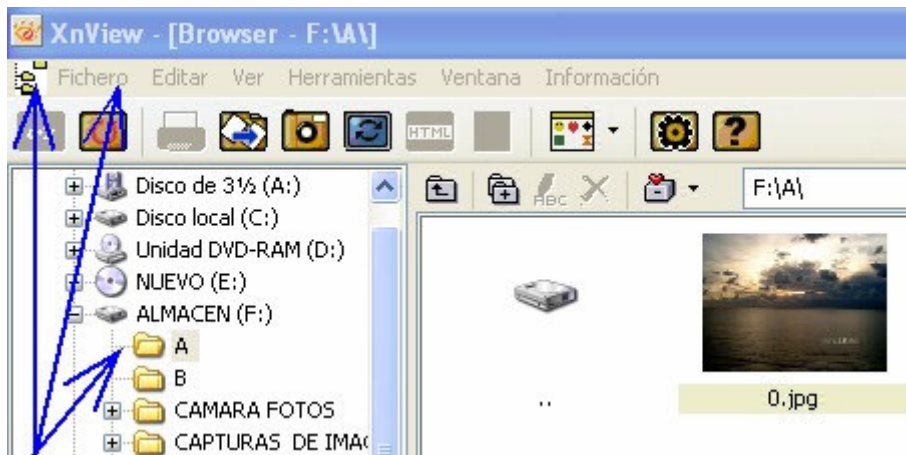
XnView - [Browser - F:\A\]

Fichero Editar Ver Herramientas Ventana Información

HTML

Disco de 3½ (A:)
Disco local (C:)
Unidad DVD-RAM (D:)
NUEVO (E:)
ALMACEN (F:)
A
B
CAMARA FOTOS
CAPTURAS DE IMA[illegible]

F:\A\

..

0.jpg